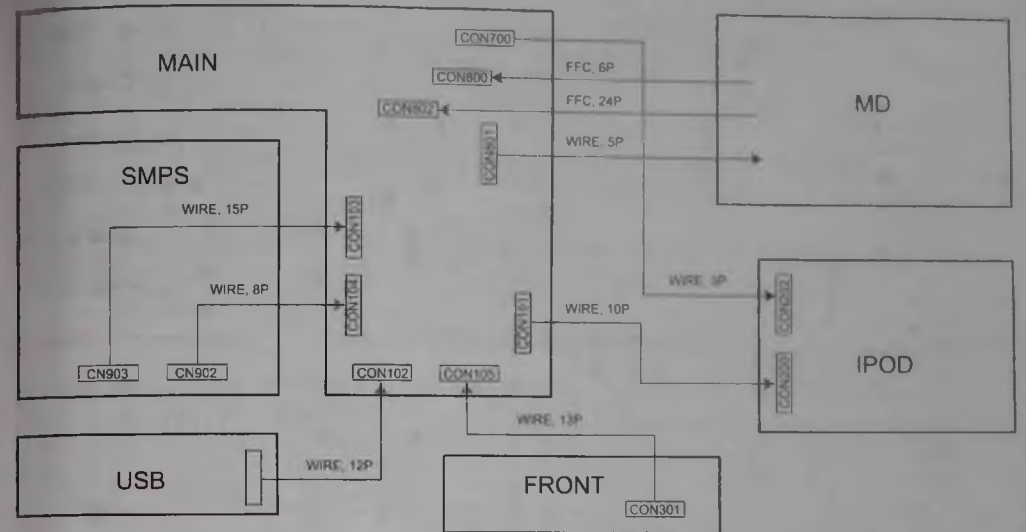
MAIN

CON700

CON800

FFC, 6P

CON802

FFC, 24P

CON801

WIRE, 5P

MD

SMPS

WIRE, 15P

CON103

WIRE, 8P

CON104

CN903

CN902

CON102

CON105

CON101

WIRE, 10P

WIRE, 3P

CON202

CON201

IPOD

WIRE, 13P

USB

WIRE, 12P

FRONT

CON301